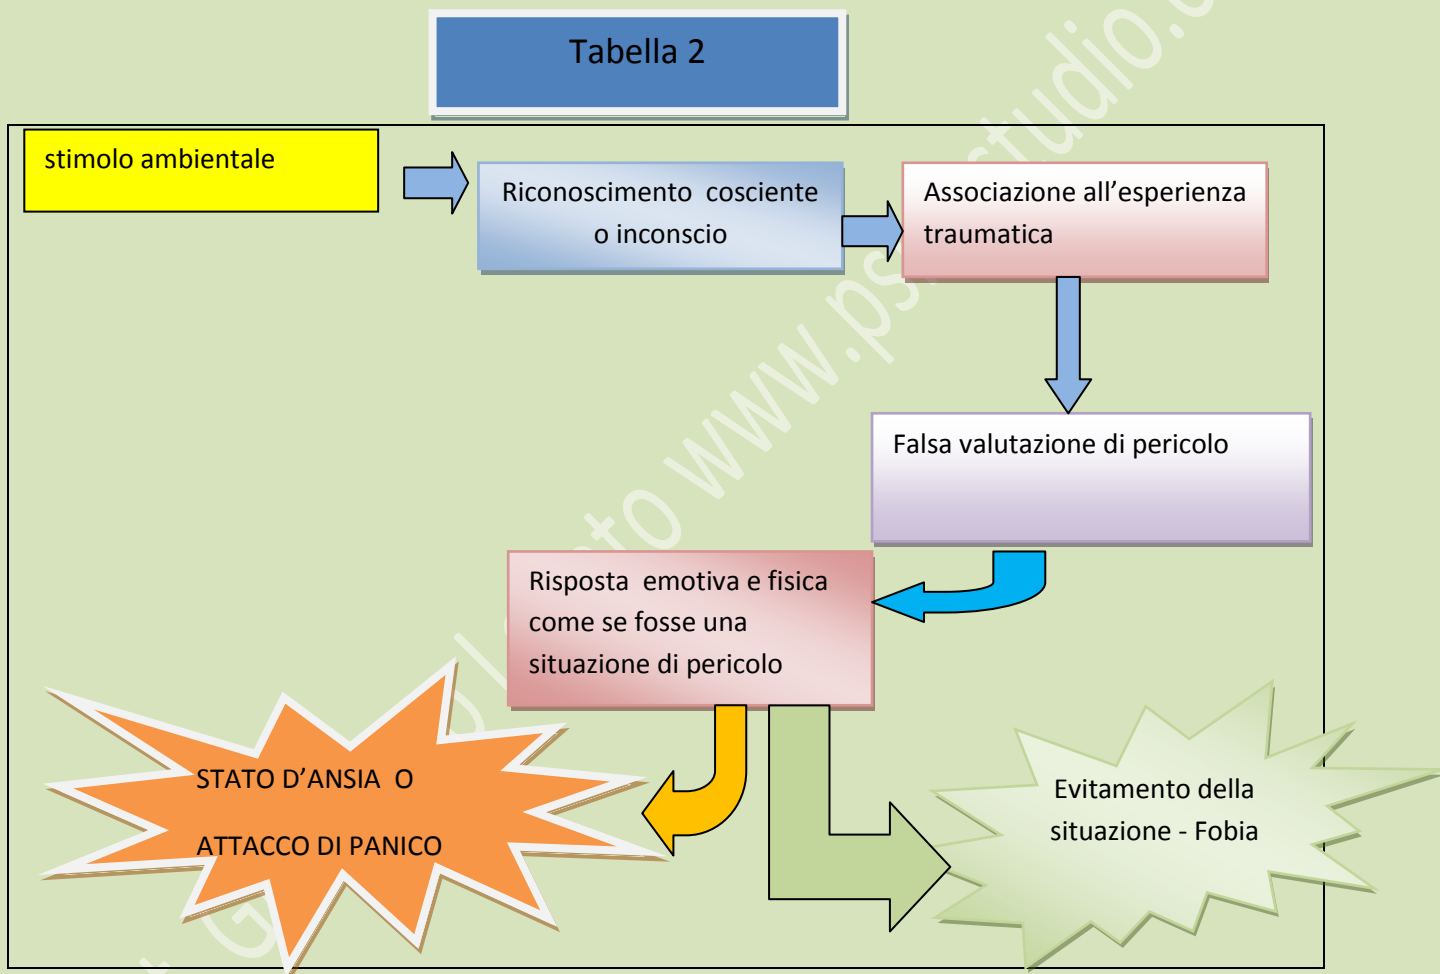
Tabella 2

stimolo ambientale

Riconoscimento cosciente o inconscio

Associazione all’esperienza traumatica

Falsa valutazione di pericolo

Risposta emotiva e fisica come se fosse una situazione di pericolo

STATO D’ANSIA O

ATTACCO DI PANICO

Evitamento della situazione - Fobia

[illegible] www.ps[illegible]studio.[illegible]